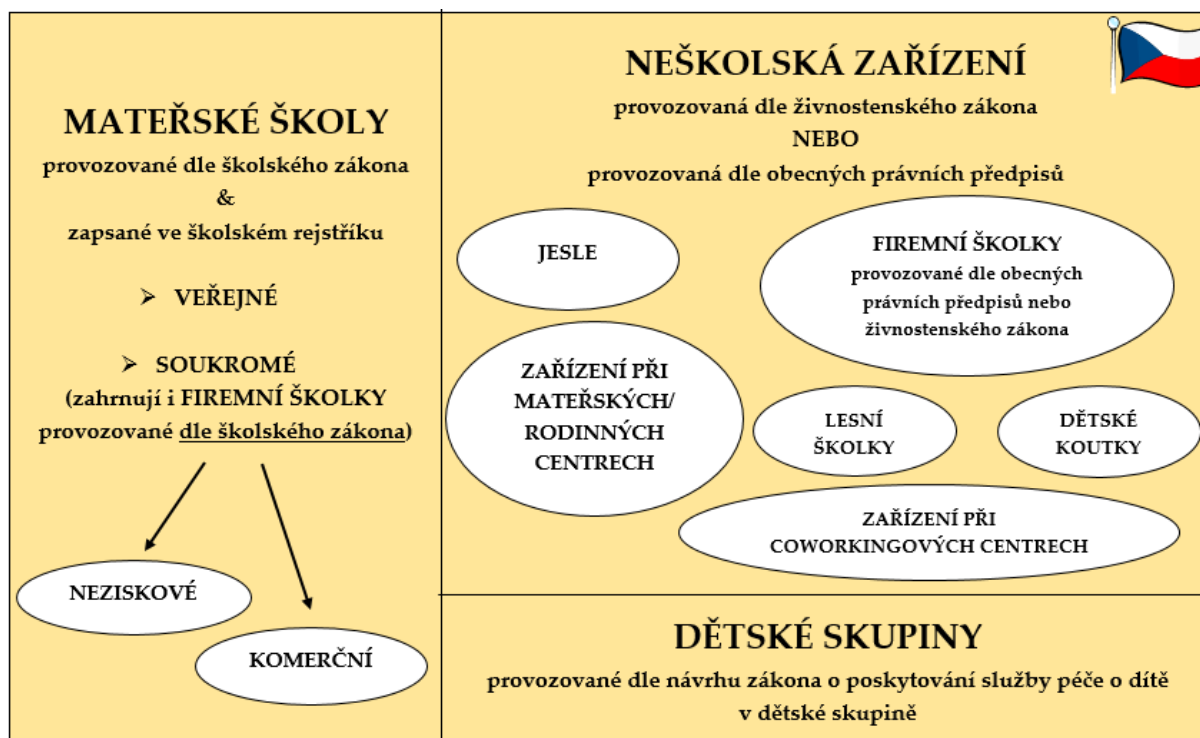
MATEŘSKÉ ŠKOLY
provozované dle školského zákona
&
zapsané ve školském rejstříku

➢ VEŘEJNÉ

➢ SOUKROMÉ
(zahrnují i FIREMNÍ ŠKOLKY provozované dle školského zákona)

NEZISKOVÉ

KOMERČNÍ

NEŠKOLSKÁ ZAŘÍZENÍ
provozovaná dle živnostenského zákona
NEBO
provozovaná dle obecných právních předpisů

JESLE

FIREMNÍ ŠKOLKY
provozované dle obecných právních předpisů nebo živnostenského zákona

ZAŘÍZENÍ PŘI MATEŘSKÝCH/ RODINNÝCH CENTRECH

LESNÍ ŠKOLKY

DĚTSKÉ KOUTKY

ZAŘÍZENÍ PŘI COWORKINGOVÝCH CENTRECH

DĚTSKÉ SKUPINY
provozované dle návrhu zákona o poskytování služby péče o dítě v dětské skupině